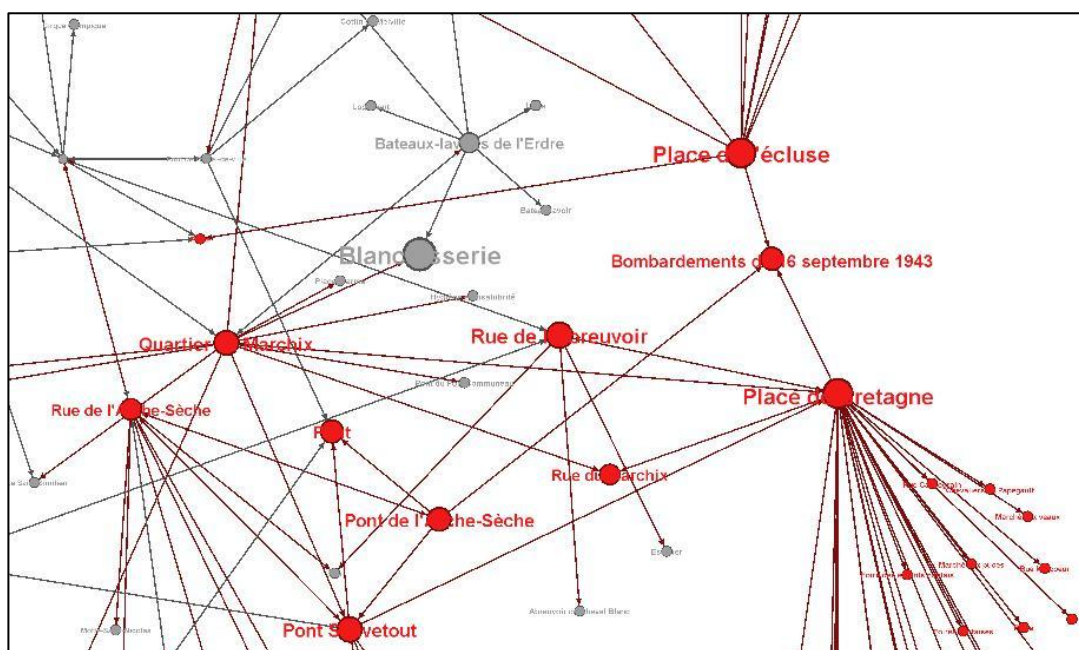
Cordin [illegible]ville

Bateaux-lav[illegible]s de l'Erdre

Place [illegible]'écluse

Blan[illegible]sserie

Bombardements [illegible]6 septembre 1943

Rue de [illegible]reuvoir

Quartier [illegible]Marchix

Place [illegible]retagne

Rue de l'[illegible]e-Sèche

P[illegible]t

Rue d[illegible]archix

Pont de l'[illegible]e-Sèche

Pont S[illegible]vetout

Papegault

Marché aux veaux